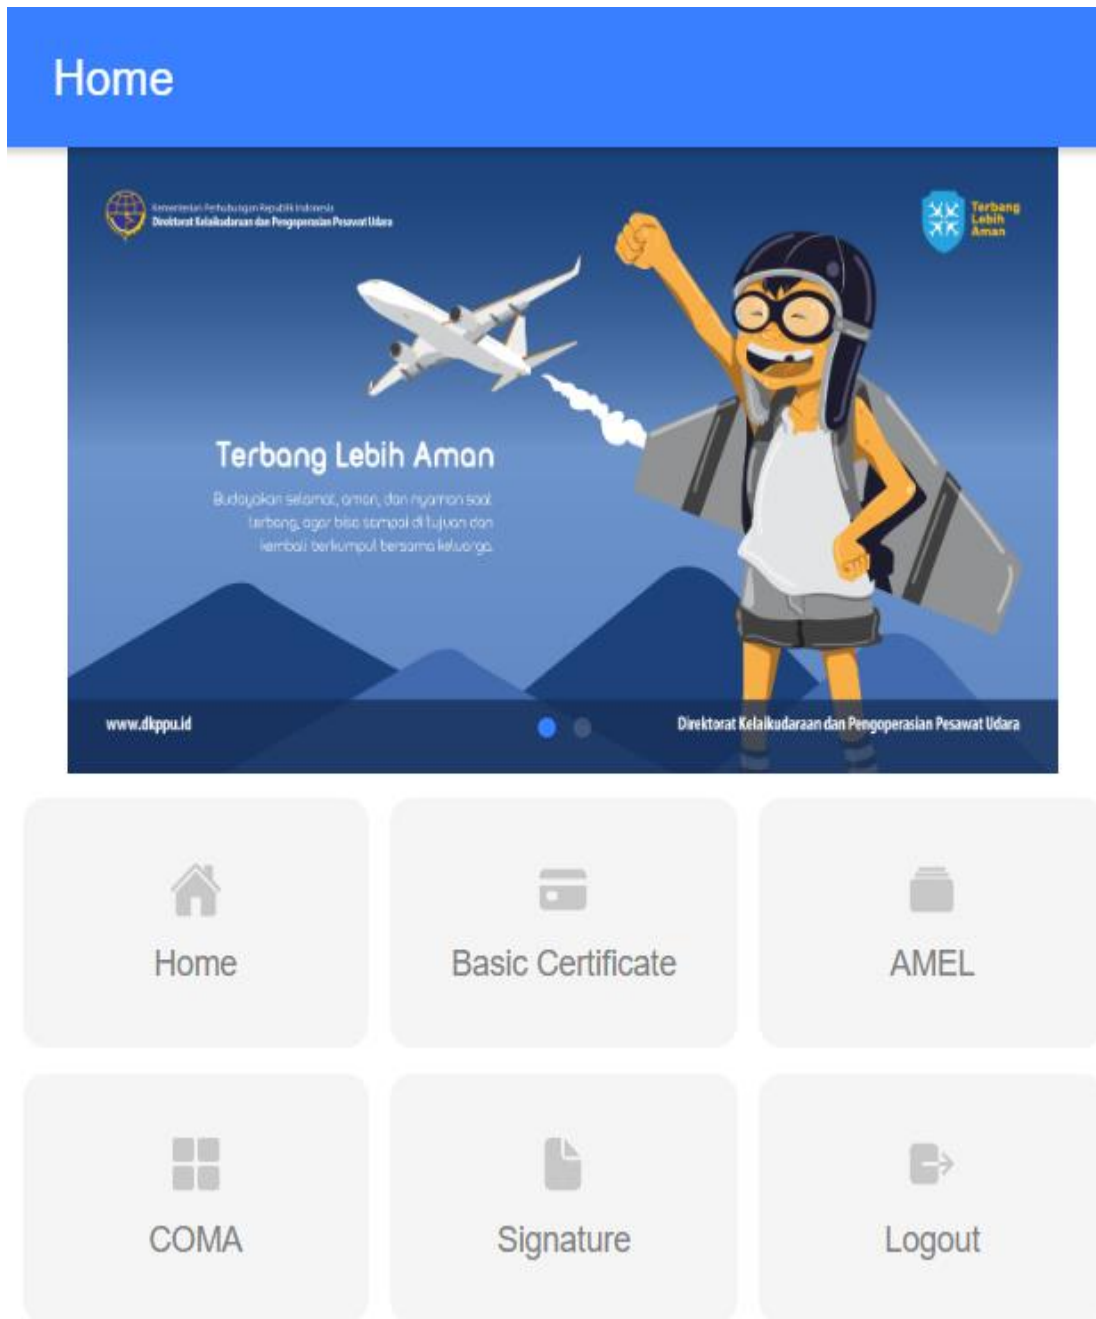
Home

Kementerian Perhubungan Republik Indonesia
Direktorat Kelaikudaraan dan Pengoperasian Pesawat Udara

Terbang Lebih Aman

Terbang Lebih Aman

Budayakan selamat, aman, dan nyaman saat terbang, agar bisa sampai di tujuan dan kembali berkumpul bersama keluarga.

www.dkppu.id

Direktorat Kelaikudaraan dan Pengoperasian Pesawat Udara

Home

Basic Certificate

AMEL

COMA

Signature

Logout